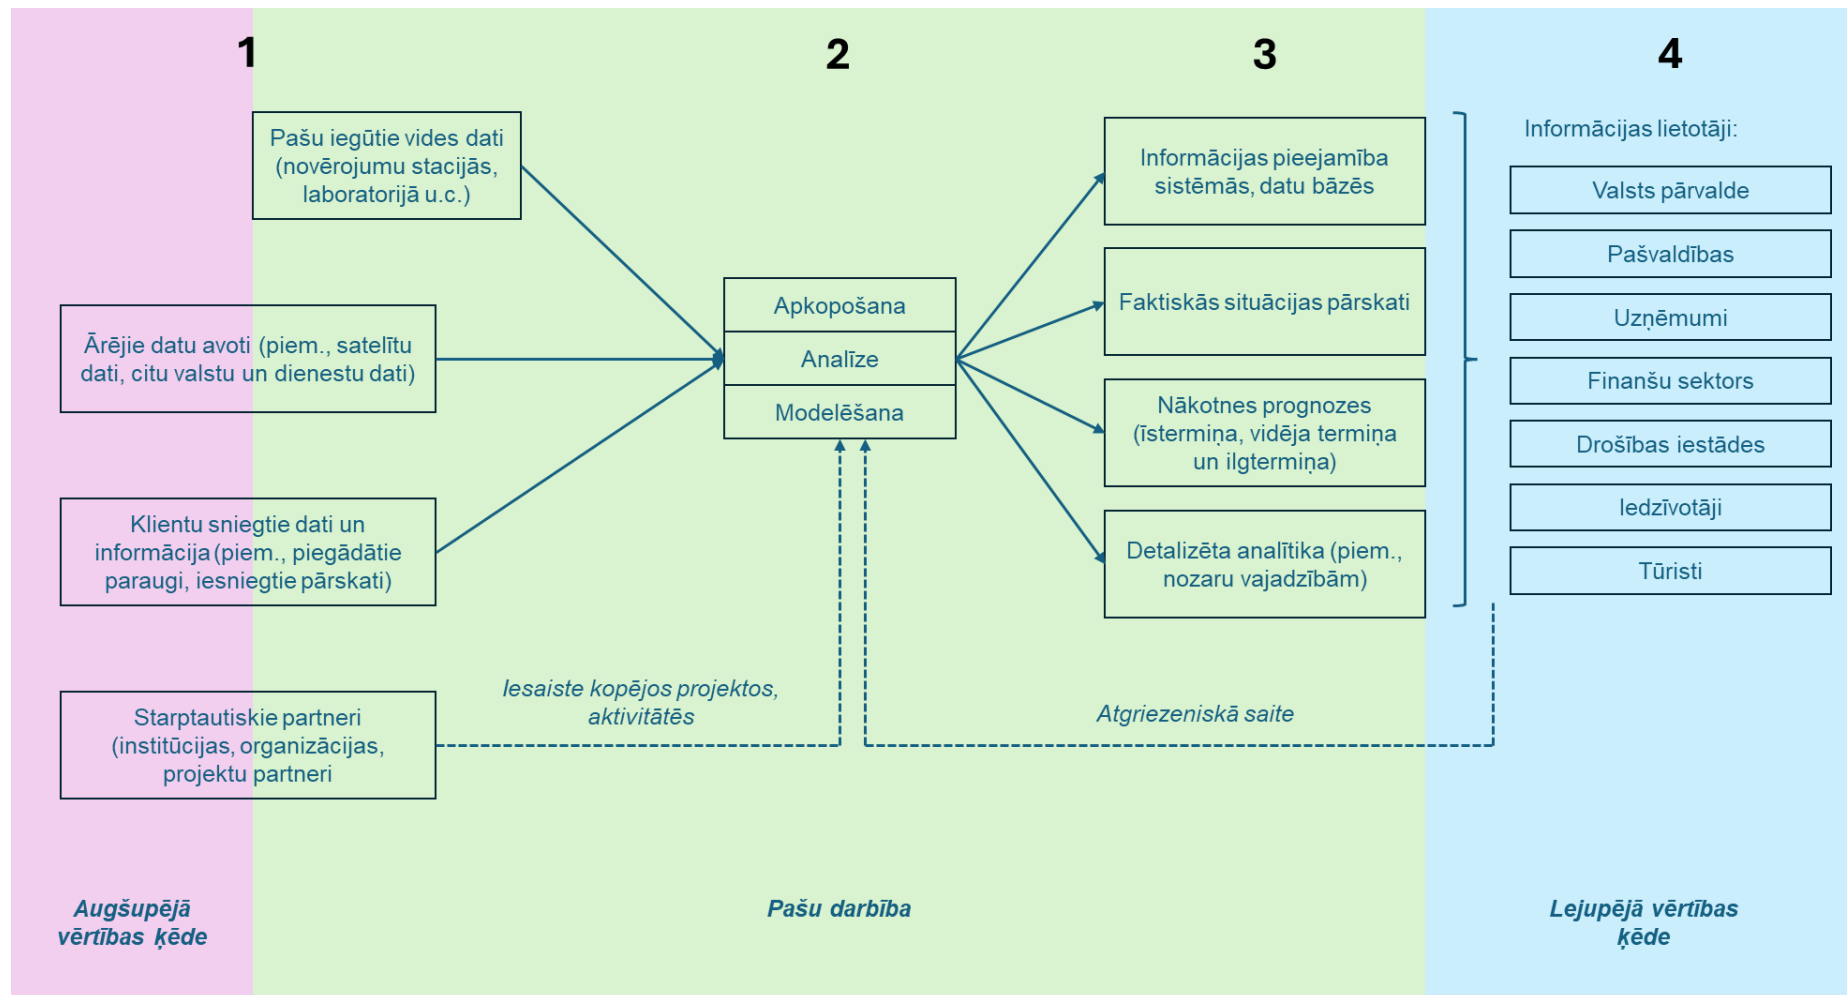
1

2

3

4

Pašu iegūtie vides dati (novērojumu stacijās, laboratorijā u.c.)

Ārējie datu avoti (piem., satelītu dati, citu valstu un dienestu dati)

Klientu sniegtie dati un informācija (piem., piegādātie paraugi, iesniegtie pārskati)

Starptautiskie partneri (institūcijas, organizācijas, projektu partneri

Apkopošana

Analīze

Modelēšana

Iesaiste kopējos projektos, aktivitātēs

Atgriezeniskā saite

Informācijas pieejamība sistēmās, datu bāzēs

Faktiskās situācijas pārskati

Nākotnes prognozes (īstermiņa, vidēja termiņa un ilgtermiņa)

Detalizēta analītika (piem., nozaru vajadzībām)

Informācijas lietotāji:

Valsts pārvalde

Pašvaldības

Uzņēmumi

Finanšu sektors

Drošības iestādes

Iedzīvotāji

Tūristi

Augšupējā vērtības ķēde

Pašu darbība

Lejupējā vērtības ķēde